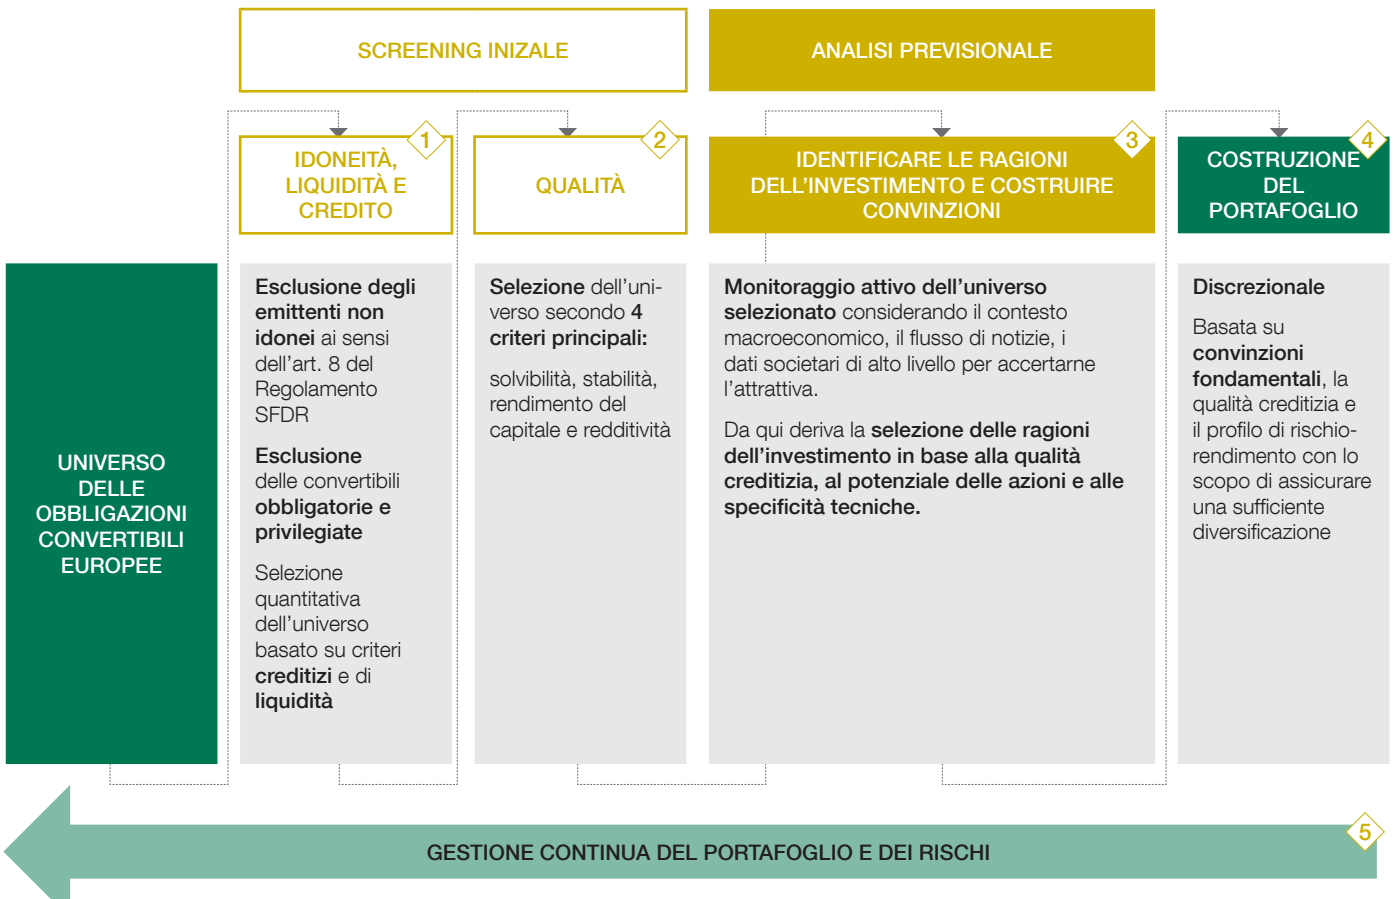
SCREENING INIZALE

ANALISI PREVISIONALE

1
IDONEITÀ, LIQUIDITÀ E CREDITO

2
QUALITÀ

3
IDENTIFICARE LE RAGIONI DELL'INVESTIMENTO E COSTRUIRE CONVINZIONI

4
COSTRUZIONE DEL PORTAFOGLIO

UNIVERSO DELLE OBBLIGAZIONI CONVERTIBILI EUROPEE

Esclusione degli emittenti non idonei ai sensi dell'art. 8 del Regolamento SFDR

Esclusione delle convertibili obbligatorie e privilegiate

Selezione quantitativa dell'universo basato su criteri creditizi e di liquidità

Selezione dell'universo secondo 4 criteri principali:

solvibilità, stabilità, rendimento del capitale e redditività

Monitoraggio attivo dell'universo selezionato considerando il contesto macroeconomico, il flusso di notizie, i dati societari di alto livello per accertarne l'attrattiva.

Da qui deriva la selezione delle ragioni dell'investimento in base alla qualità creditizia, al potenziale delle azioni e alle specificità tecniche.

Discrezionale

Basata su convinzioni fondamentali, la qualità creditizia e il profilo di rischio-rendimento con lo scopo di assicurare una sufficiente diversificazione

5
GESTIONE CONTINUA DEL PORTAFOGLIO E DEI RISCHI